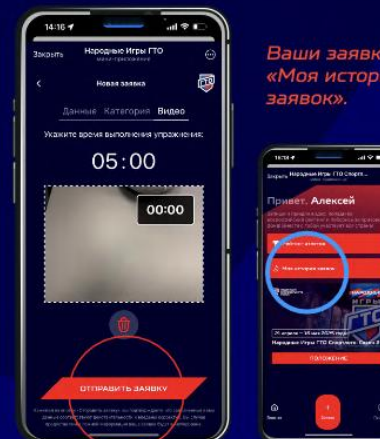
14:16

Закрыть

Народные Игры ГТО

Новая заявка

Данные Категория Видео

Укажите время выполнения упражнения:

05:00

00:00

ОТПРАВИТЬ ЗАЯВКУ

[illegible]

Ваши заявк
«Моя истор
заявок».

Закрыть

Народные Игры ГТО Спорт...

Привет, Алексей

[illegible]

Моя история заявок

Народные Игры ГТО Спортсм...

ПОЛОЖЕНИЕ